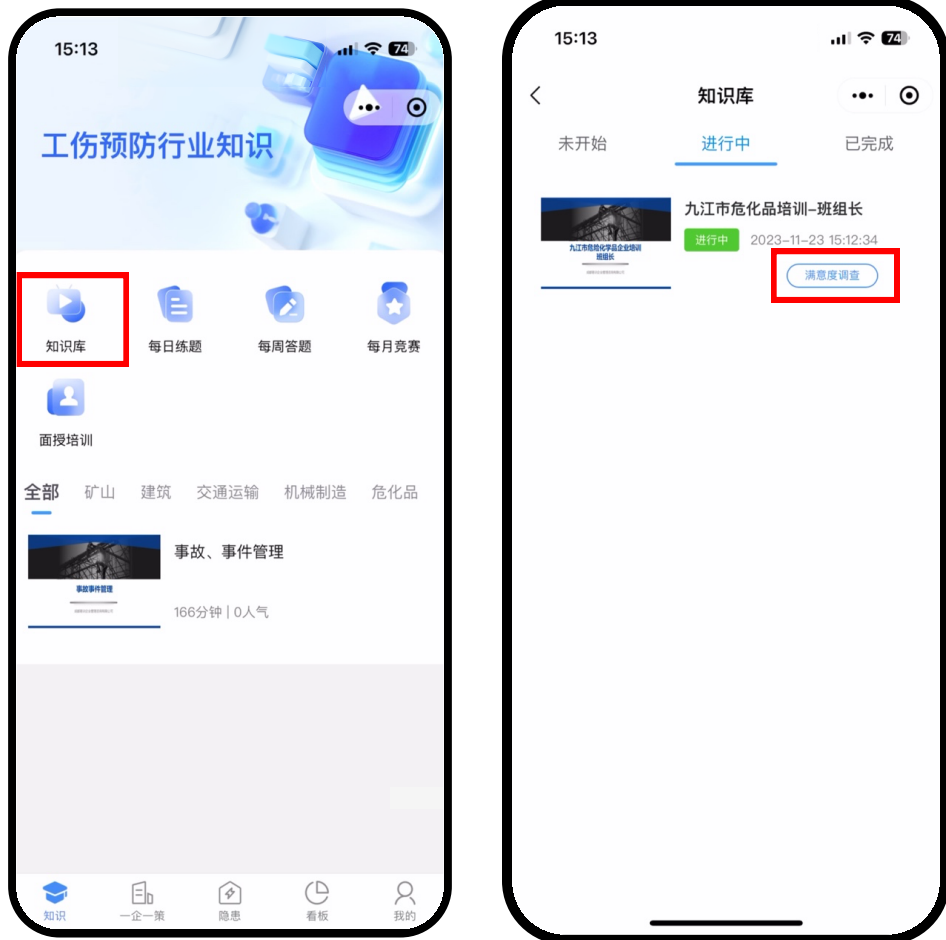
15:13
74

工伤预防行业知识

知识库
每日练题
每周答题
每月竞赛
面授培训

全部 矿山 建筑 交通运输 机械制造 危化品

事故事件管理
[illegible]
事故、事件管理
166分钟 | 0人气

知识
一企一策
隐患
看板
我的

15:13
74
知识库
未开始 进行中 已完成

九江市危险化学品企业培训
班组长
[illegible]
九江市危化品培训–班组长
进行中 2023–11–23 15:12:34
满意度调查